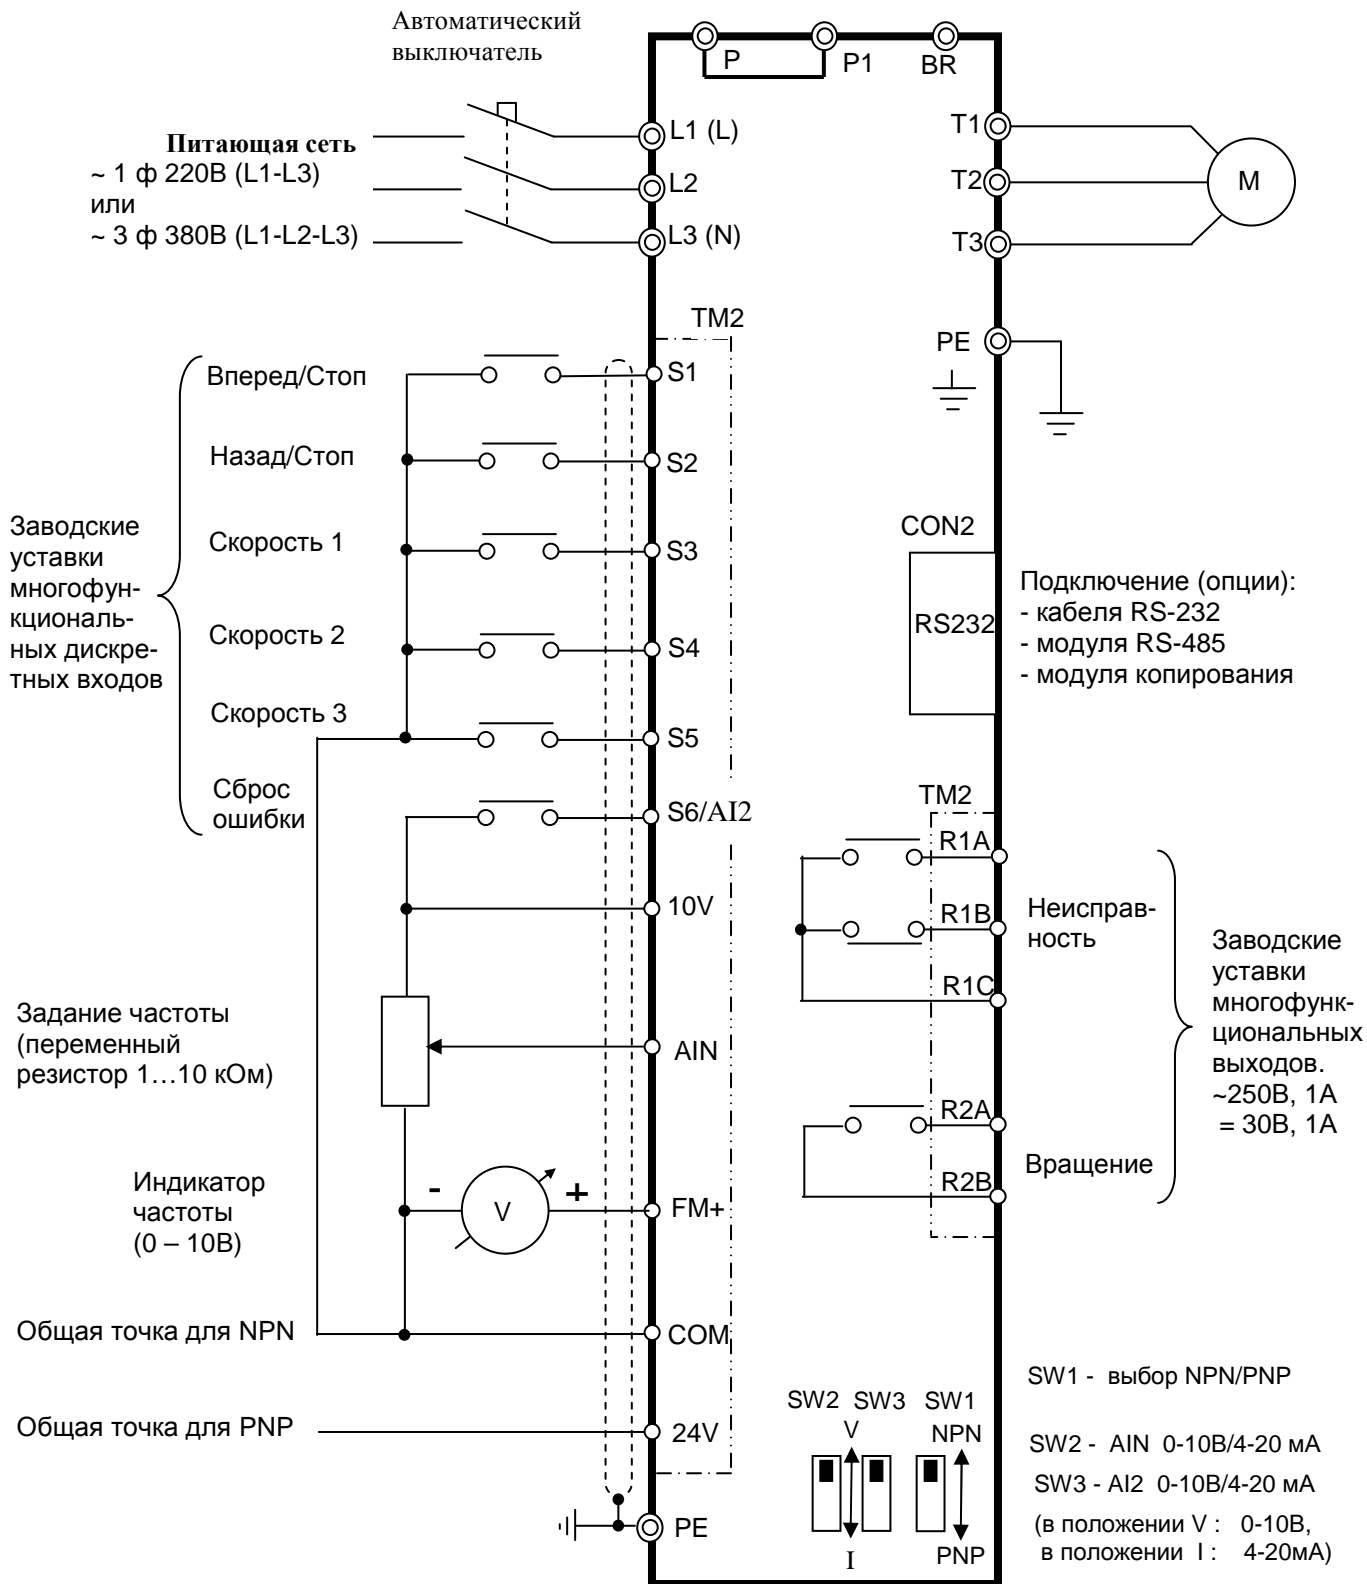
Автоматический выключатель

P P1 BR

Питающая сеть
~ 1 ф 220В (L1-L3)
или
~ 3 ф 380В (L1-L2-L3)

L1 (L)
L2
L3 (N)

T1
T2
T3
M

TM2

PE

Вперед/Стоп
Назад/Стоп
Скорость 1
Скорость 2
Скорость 3
Сброс ошибки

Заводские уставки многофункциональных дискретных входов

S1
S2
S3
S4
S5
S6/AI2

CON2
RS232

Подключение (опции):
- кабеля RS-232
- модуля RS-485
- модуля копирования

TM2

R1A
R1B
R1C
R2A
R2B

Неисправность

Вращение

Заводские уставки многофункциональных выходов.
~250В, 1А
= 30В, 1А

10V

Задание частоты (переменный резистор 1…10 кОм)

AIN

Индикатор частоты (0 – 10В)

- V +

FM+

Общая точка для NPN

COM

Общая точка для PNP

24V

PE

SW2 SW3 SW1
V NPN
I PNP

SW1 - выбор NPN/PNP

SW2 - AIN 0-10В/4-20 мА

SW3 - AI2 0-10В/4-20 мА

(в положении V : 0-10В,
в положении I : 4-20мА)